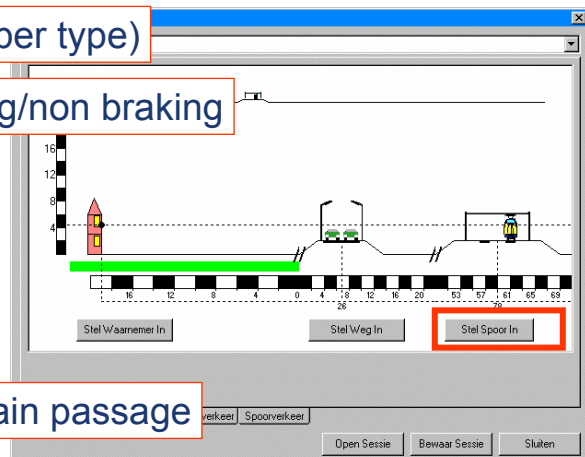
per type)

g/non braking

16

12

8

4

16 12 8 4 0 4 8 12 16 20 53 57 61 65 69

26

78

Stel Waarnemer In

Stel Weg In

Stel Spoor In

ain passage

verkeer

Spoorverkeer

Open Sessie

Bewaar Sessie

Sluiten